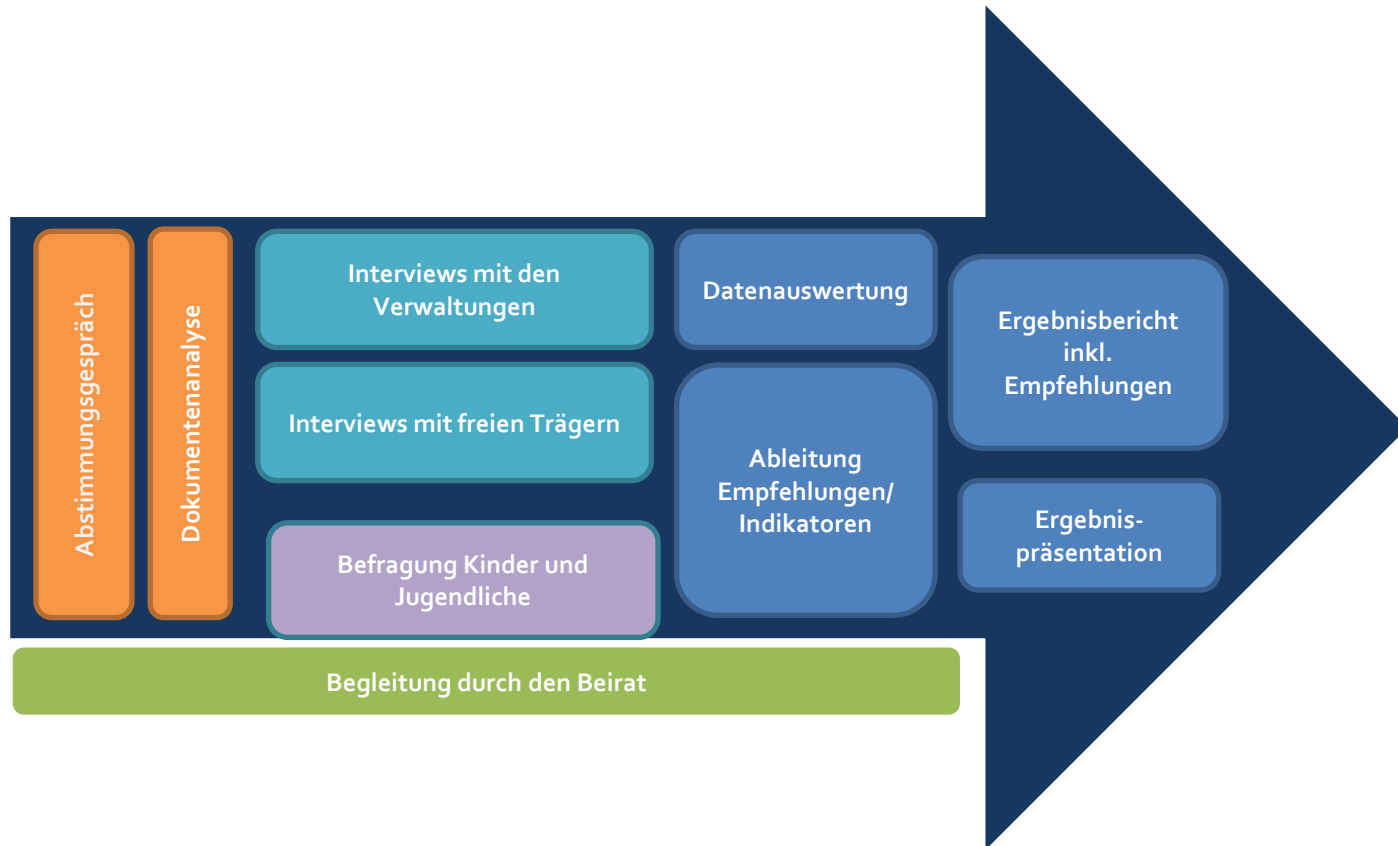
Abstimmungsgespräch

Dokumentenanalyse

Interviews mit den Verwaltungen

Interviews mit freien Trägern

Befragung Kinder und Jugendliche

Datenauswertung

Ableitung Empfehlungen/ Indikatoren

Ergebnisbericht inkl. Empfehlungen

Ergebnis-präsentation

Begleitung durch den Beirat